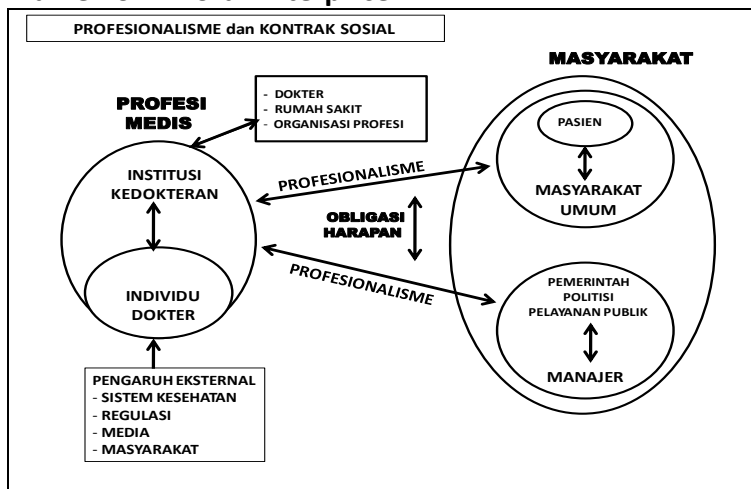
PROFESIONALISME dan KONTRAK SOSIAL

PROFESI MEDIS

- DOKTER
- RUMAH SAKIT
- ORGANISASI PROFESI

MASYARAKAT

INSTITUSI KEDOKTERAN

INDIVIDU DOKTER

PROFESIONALISME

OBLIGASI HARAPAN

PROFESIONALISME

PASIEN

MASYARAKAT UMUM

PEMERINTAH
POLITISI
PELAYANAN PUBLIK

MANAJER

PENGARUH EKSTERNAL
- SISTEM KESEHATAN
- REGULASI
- MEDIA
- MASYARAKAT